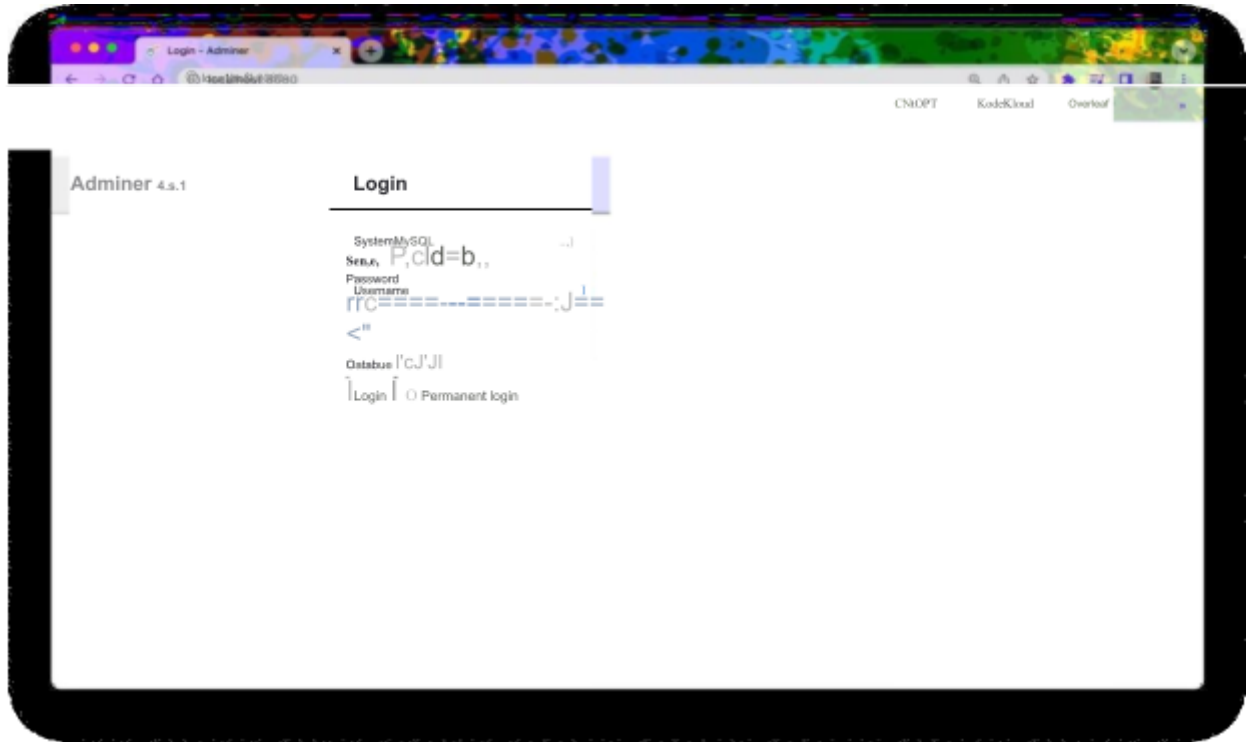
Login - Adminer

localhost:8080

CNOPT KodeKloud Overleaf

Adminer 4.8.1

Login

System MySQL

Server P,cld=b,,

Password

Username

rrc=====---======-:J==

<"

Database l'cJ'JI

Login Permanent login